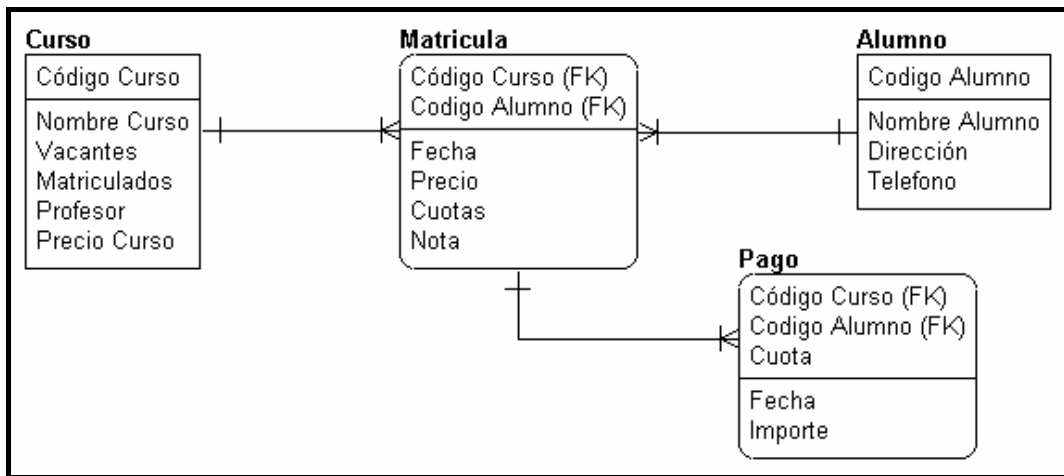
Curso
Código Curso
Nombre Curso
Vacantes
Matriculados
Profesor
Precio Curso

Matricula
Código Curso (FK)
Codigo Alumno (FK)
Fecha
Precio
Cuotas
Nota

Alumno
Codigo Alumno
Nombre Alumno
Dirección
Telefono

Pago
Código Curso (FK)
Codigo Alumno (FK)
Cuota
Fecha
Importe